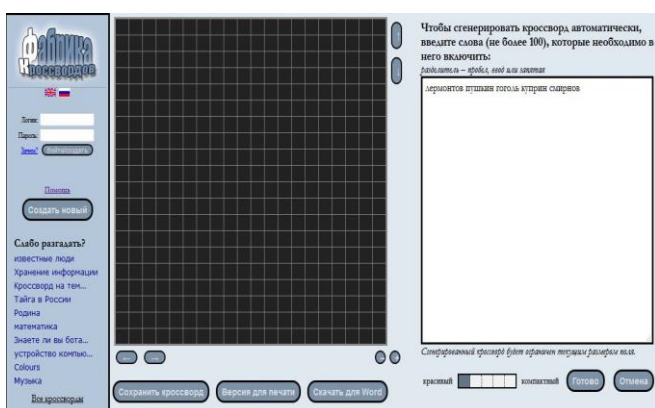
Фабрика Кроссвордов

Логин:
Пароль:
Зачем? Войти/создать

Помощь

Создать новый

Слабо разгадать?
известные люди
Хранение информации
Кроссворд на тем...
Тайга в России
Родина
математика
Знаете ли вы бота...
устройство компью...
Colours
Музыка
Все кроссворды

Сохранить кроссворд
Версия для печати
Скачать для Word

Чтобы сгенерировать кроссворд автоматически, введите слова (не более 100), которые необходимо в него включить:
разделитель – пробел, ввод или запятая

лермонтов пушкин гоголь куприн смирнов

Сгенерированный кроссворд будет ограничен текущим размером поля.

красивый компактный Готово Отмена